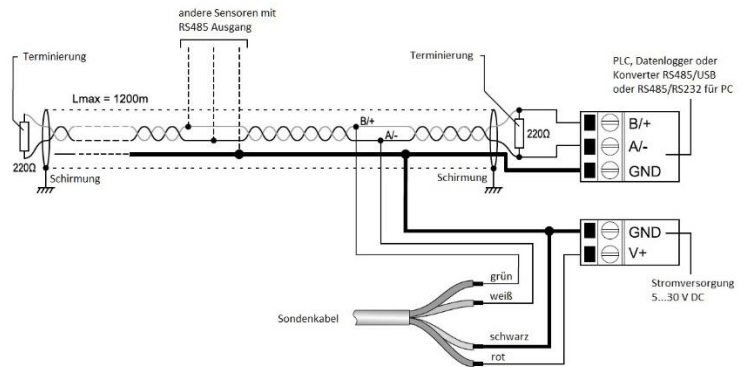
andere Sensoren mit RS485 Ausgang

Terminierung

Lmax = 1200m

220Ω

Schirmung

Terminierung

PLC, Datenlogger oder Konverter RS485/USB oder RS485/RS232 für PC

B/+

A/-

220Ω

Schirmung

B/+

A/-

GND

GND

V+

Stromversorgung 5...30 V DC

grün

weiß

Sondenkabel

schwarz

rot